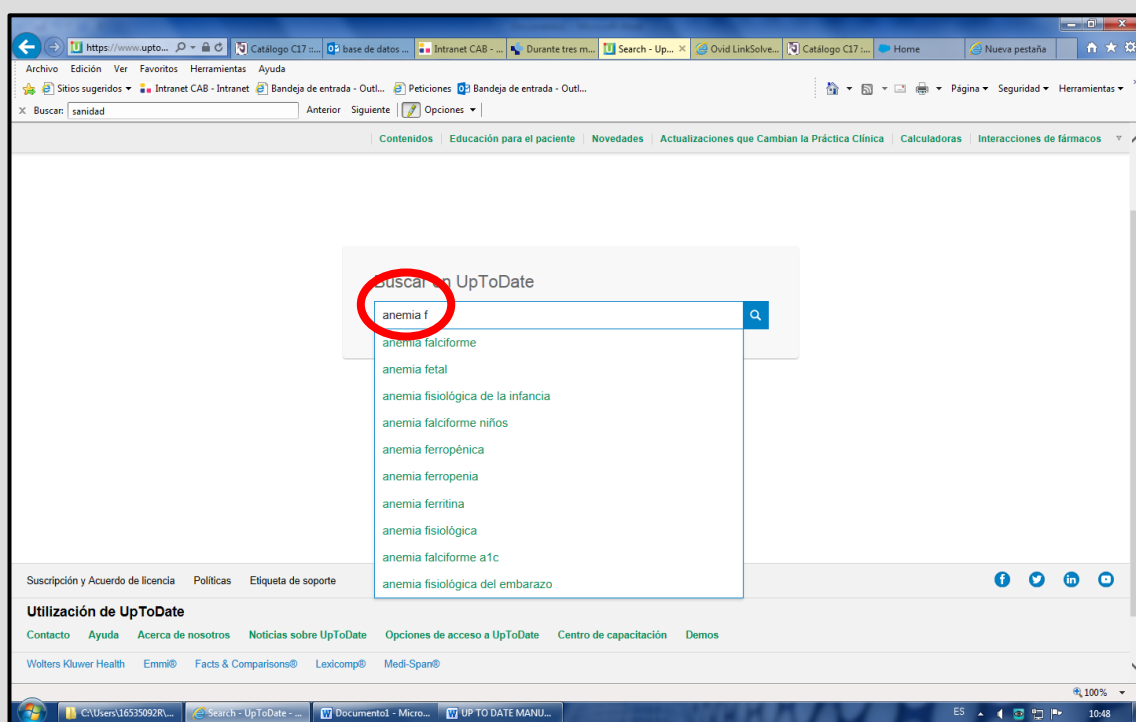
https://www.upto... Catálogo C17 :... base de datos ... Intranet CAB ... Durante tres m... Search - Up... Ovid LinkSolve... Catálogo C17 :... Home Nueva pestaña

Archivo Edición Ver Favoritos Herramientas Ayuda

Sitios sugeridos Intranet CAB - Intranet Bandeja de entrada - Outl... Peticiones Bandeja de entrada - Outl...

Página Seguridad Herramientas

Buscar: sanidad Anterior Siguiente Opciones

Contenidos | Educación para el paciente | Novedades | Actualizaciones que Cambian la Práctica Clínica | Calculadoras | Interacciones de fármacos

Buscar en UpToDate

anemia f

anemia falciforme
anemia fetal
anemia fisiológica de la infancia
anemia falciforme niños
anemia ferropénica
anemia ferropenia
anemia ferritina
anemia fisiológica
anemia falciforme a1c
anemia fisiológica del embarazo

Suscripción y Acuerdo de licencia Políticas Etiqueta de soporte

Utilización de UpToDate

Contacto Ayuda Acerca de nosotros Noticias sobre UpToDate Opciones de acceso a UpToDate Centro de capacitación Demos

Wolters Kluwer Health Emmi® Facts & Comparisons® Lexicomp® Medi-Span®

100%

C:\Users\16535092R\... Search - UpToDate - ... Documento1 - Micro... UP TO DATE MANU...

ES 10:48